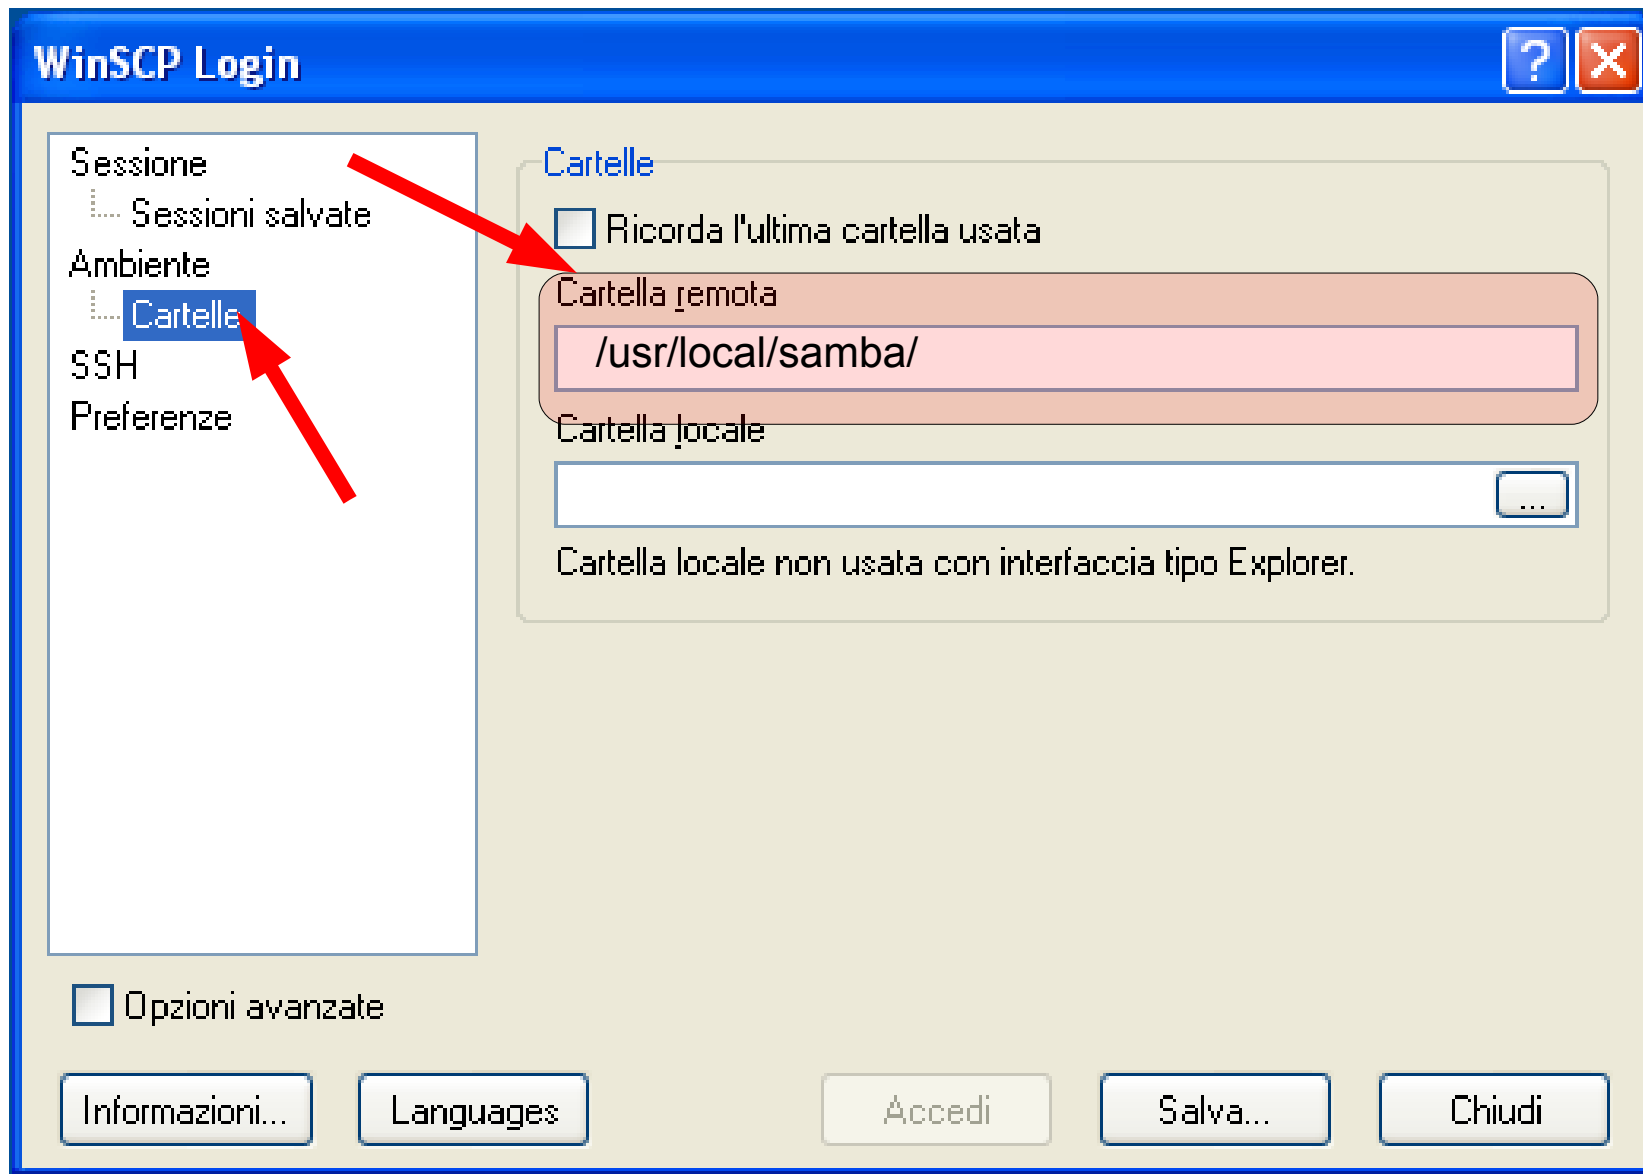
WinSCP Login

?

Sessione
Sessioni salvate
Ambiente
Cartelle
SSH
Preferenze

Cartelle

Ricorda l'ultima cartella usata

Cartella remota

/usr/local/samba/

Cartella locale

...

Cartella locale non usata con interfaccia tipo Explorer.

Opzioni avanzate

Informazioni...

Languages

Accedi

Salva...

Chiudi